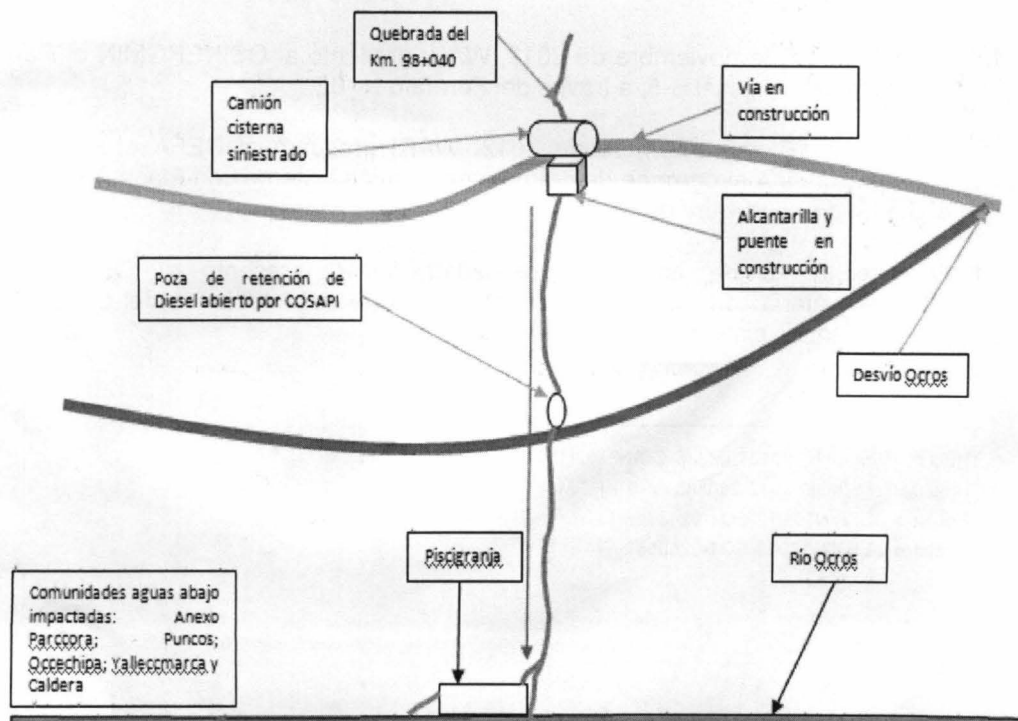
Quebrada del Km. 98+040

Camión cisterna siniestrado

Vía en construcción

Alcantarilla y puente en construcción

Poza de retención de Diesel abierto por COSAPI

Desvío Ocros

Piscigranja

Río Ocros

Comunidades aguas abajo impactadas: Anexo Parccora; Puncos; Occechipa; Yalleccmarca y Caldera